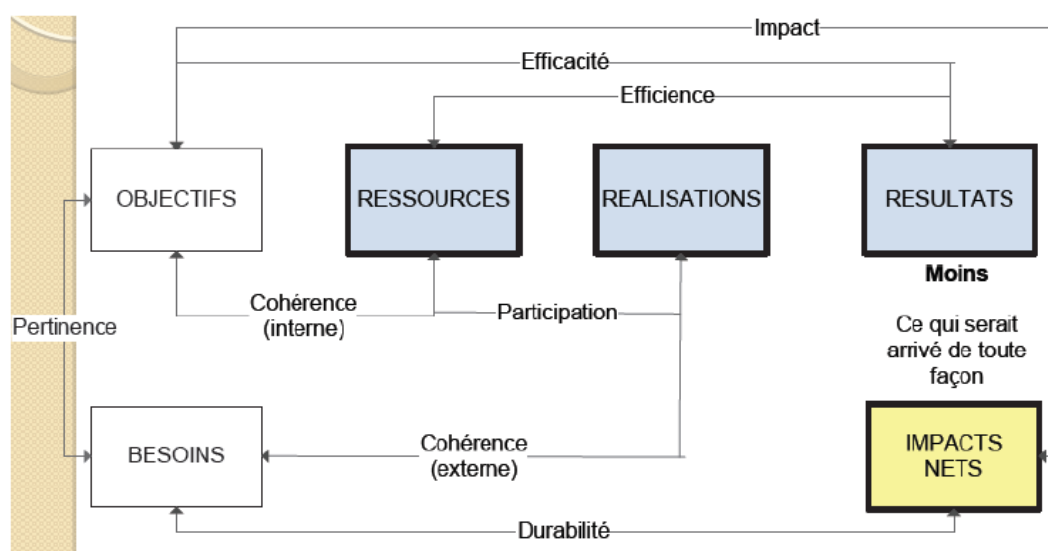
Impact

Efficacité

Efficience

OBJECTIFS

RESSOURCES

REALISATIONS

RESULTATS

Moins

Ce qui serait arrivé de toute façon

Pertinence

Cohérence (interne)

Participation

BESOINS

Cohérence (externe)

IMPACTS NETS

Durabilité